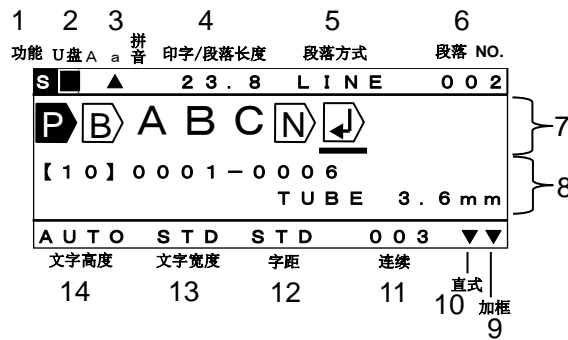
1 2 3 4 5 6

功能 U盘 A a 拼音 印字/段落长度 段落方式 段落 NO.

S ▲ 23.8 LINE 002

P B A B C N

【10】0001−0006

TUBE 3.6mm

7

8

AUTO STD STD 003 ▼▼

文字高度 文字宽度 字距 连续 直式 加框

14 13 12 11 10 9